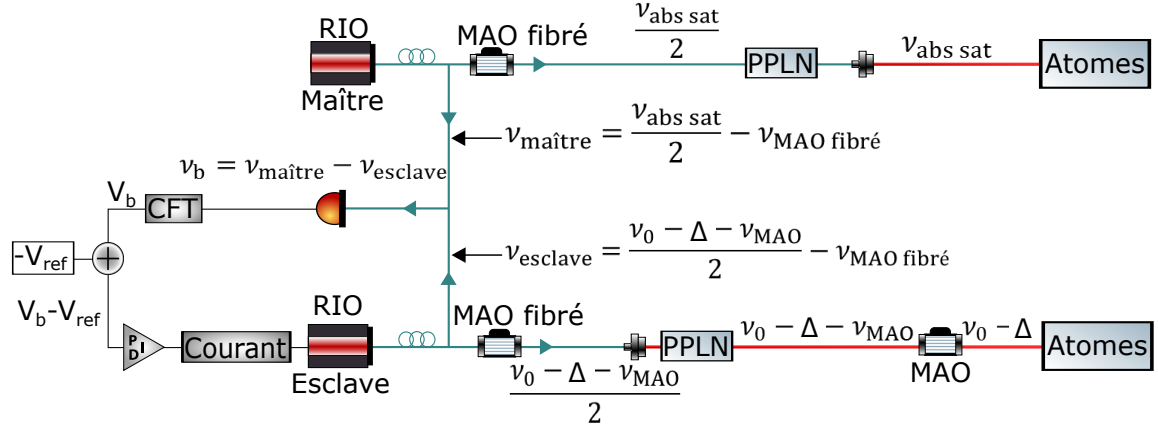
RIO
Maître

MAO fibré

$\frac{\nu_{\text{abs sat}}}{2}$

PPLN

$\nu_{\text{abs sat}}$

Atomes

$\nu_{\text{maître}} = \frac{\nu_{\text{abs sat}}}{2} - \nu_{\text{MAO fibré}}$

$\nu_{\text{b}} = \nu_{\text{maître}} - \nu_{\text{esclave}}$

$\text{V}_{\text{b}}$

CFT

$\text{-V}_{\text{ref}}$

$\text{V}_{\text{b}}\text{-V}_{\text{ref}}$

$\nu_{\text{esclave}} = \frac{\nu_0 - \Delta - \nu_{\text{MAO}}}{2} - \nu_{\text{MAO fibré}}$

PID

Courant

RIO
Esclave

MAO fibré

$\frac{\nu_0 - \Delta - \nu_{\text{MAO}}}{2}$

PPLN

$\nu_0 - \Delta - \nu_{\text{MAO}}$

$\nu_0 - \Delta$

MAO

Atomes